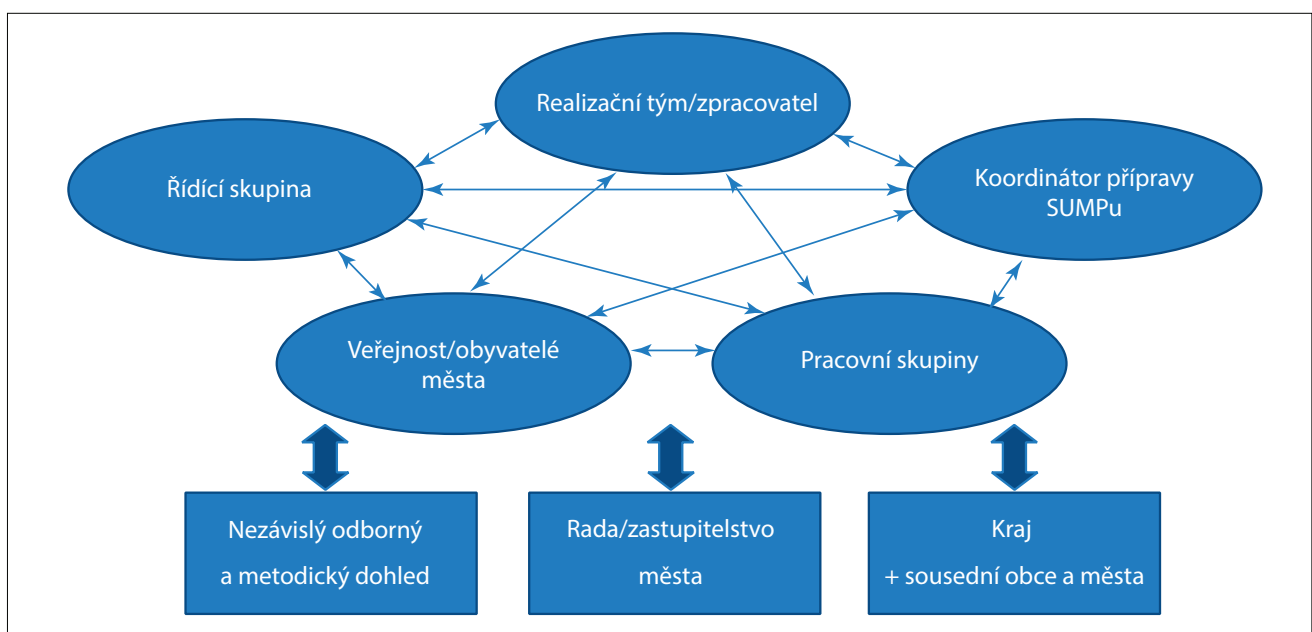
Realizační tým/zpracovatel

Řídící skupina

Koordinátor přípravy SUMPu

Veřejnost/obyvatelé města

Pracovní skupiny

Nezávislý odborný a metodický dohled

Rada/zastupitelstvo města

Kraj + sousední obce a města